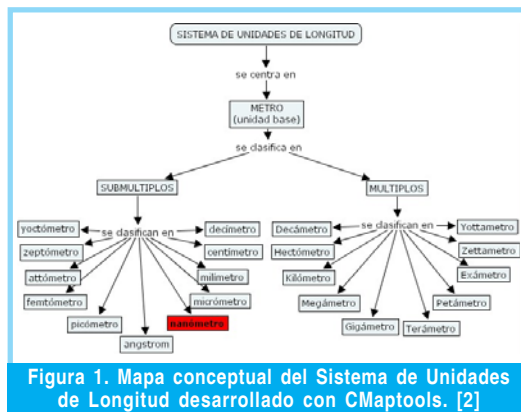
SISTEMA DE UNIDADES DE LONGITUD

se centra en

METRO
(unidad base)

se clasifica en

SUBMULTIPLOS

MULTIPLOS

se clasifican en

yoctómetro

zeptómetro

attómetro

femtómetro

picómetro

angstrom

nanómetro

micrómetro

milimetro

centimetro

decimetro

se clasifican en

Decámetro

Hectómetro

Kilómetro

Megámetro

Gigámetro

Terámetro

Petámetro

Exámetro

Zettametro

Yottametro

Figura 1. Mapa conceptual del Sistema de Unidades de Longitud desarrollado con CMaptools. [2]